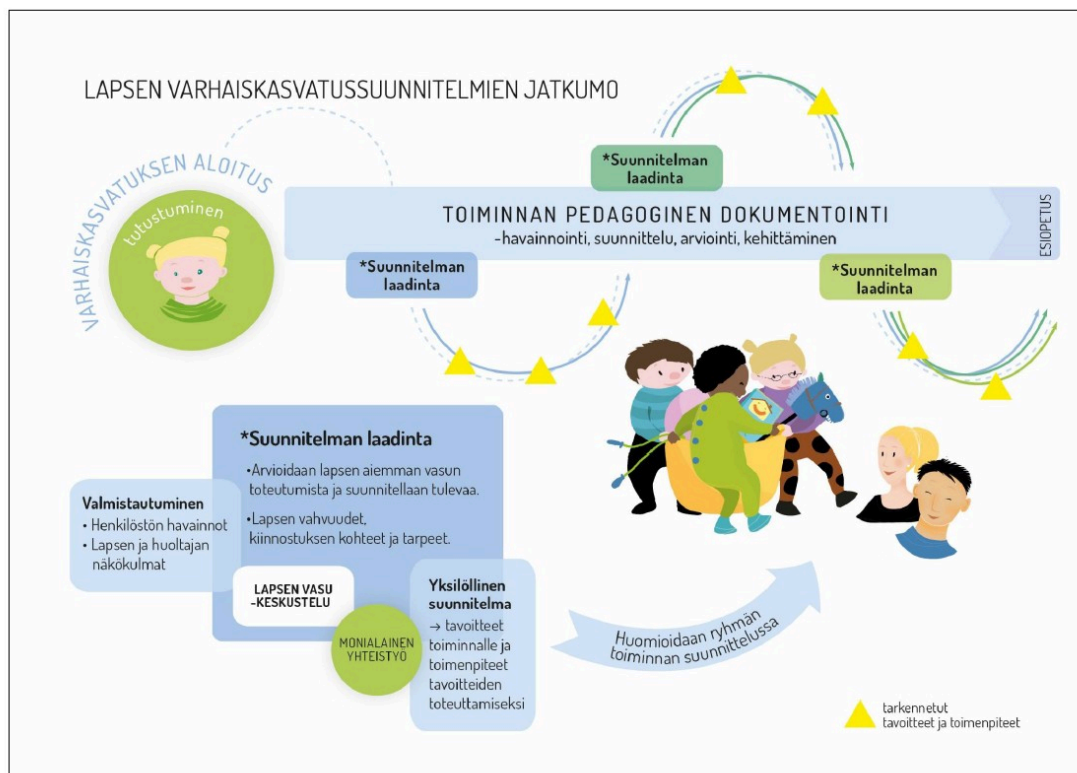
LAPSEN VARHAISKASVATUSSUUNNITELMIEN JATKUMO

VARHAISKASVATUKSEN ALOITUS

tutustuminen

*Suunnitelman laadinta

TOIMINNAN PEDAGOGINEN DOKUMENTOINTI
-havainnointi, suunnittelu, arviointi, kehittäminen

ESIOPETUS

*Suunnitelman laadinta

*Suunnitelman laadinta

*Suunnitelman laadinta

•Arvioidaan lapsen aiemman vasun toteutumista ja suunnitellaan tulevaa.

•Lapsen vahvuudet, kiinnostuksen kohteet ja tarpeet.

Valmistautuminen
• Henkilöstön havainnot
• Lapsen ja huoltajan näkökulmat

LAPSEN VASU -KESKUSTELU

MONIALAINEN YHTEISTYÖ

Yksilöllinen suunnitelma
→ tavoitteet toiminnalle ja toimenpiteet tavoitteiden toteuttamiseksi

Huomioidaan ryhmän toiminnan suunnittelussa

tarkennetut tavoitteet ja toimenpiteet